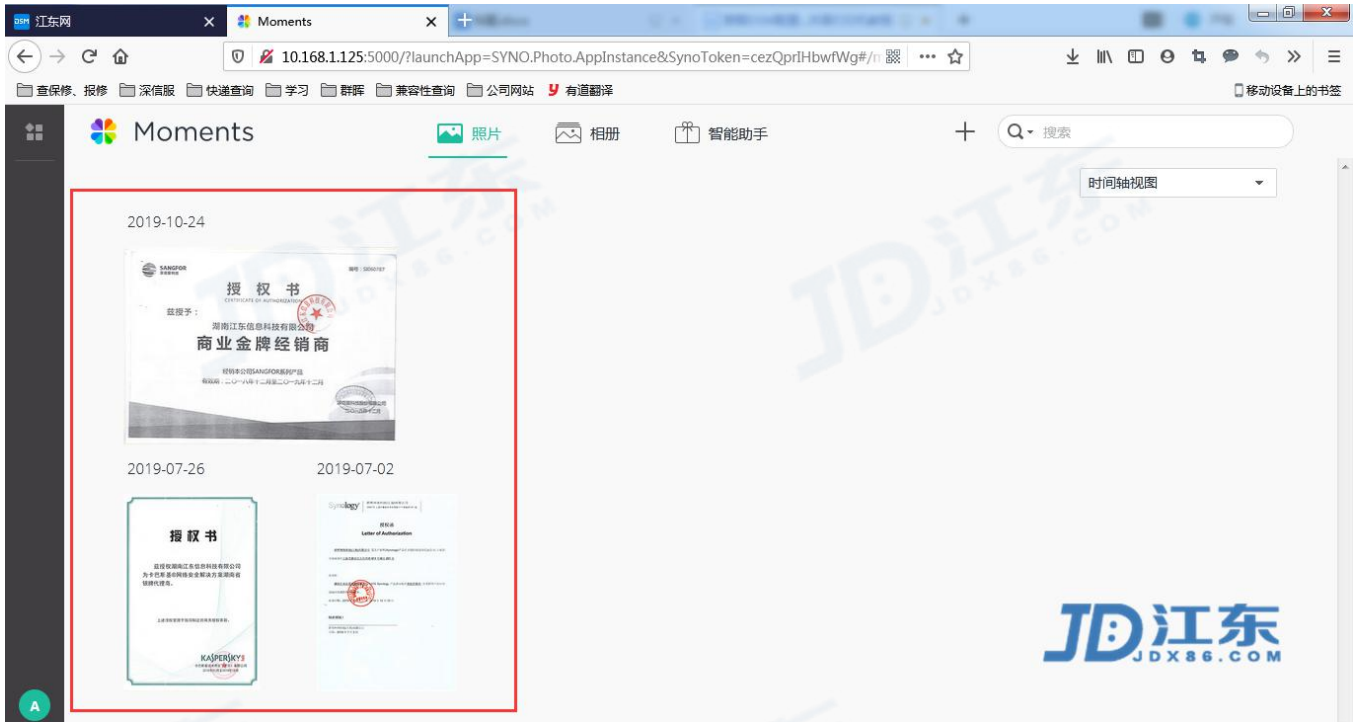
DSM 江东网 ×
Moments ×
10.168.1.125:5000/?launchApp=SYNO.Photo.AppInstance&SynoToken=cezQprIHbwfWg#/
查保修、报修 深信服 快递查询 学习 群晖 兼容性查询 公司网站 有道翻译
移动设备上的书签

Moments
照片 相册 智能助手
搜索
时间轴视图

2019-10-24

SANGFOR
授 权 书
CERTIFICATE OF AUTHORIZATION
兹授予：
湖南江东信息科技有限公司
商业金牌经销商
经销本公司SANGFOR系列产品

2019-07-26
2019-07-02

授权书
兹授权湖南江东信息科技有限公司为卡巴斯基的网络安全解决方案湖南省销售代理商。
KASPERSKY

Synology
授权书
Letter of Authorization

JD江东
JDX86.COM

A